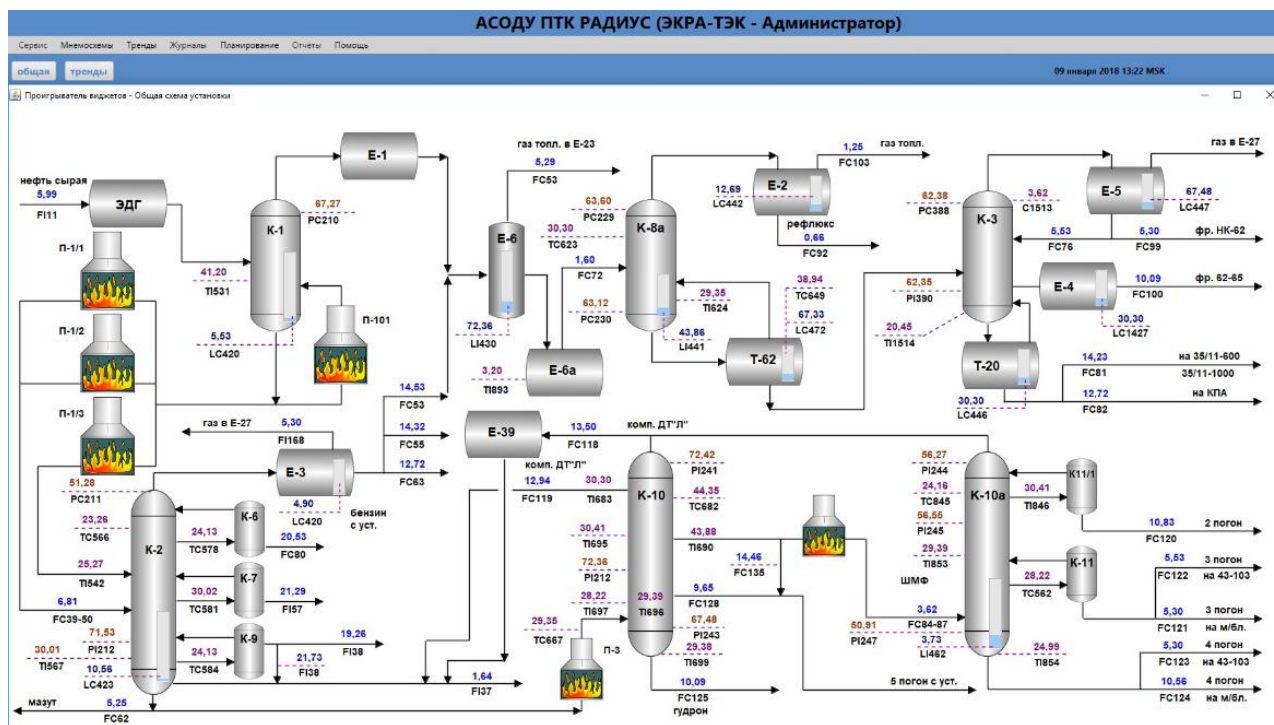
АСОДУ ПТК РАДИУС (ЭКРА-ТЭК - Администратор)

Сервис Мнемосхемы Тренды Журналы Планирование Отчёты Помощь

общая тренды

09 января 2018 13:22 MSK

Проигрыватель виджетов - Общая схема установки

нефть сырая
5,99
FI11
ЭДГ
П-1/1
П-1/2
П-1/3
К-1
67,27
PC210
41,20
TI531
5,53
LC420
П-101
Е-1
газ топл. в Е-23
5,29
FC53
Е-6
72,36
LI430
3,20
TI893
Е-6а
63,60
PC229
30,30
TC623
1,60
FC72
63,12
PC230
К-8а
29,35
TI624
43,86
LI441
Е-2
12,69
LC442
1,25
FC103
газ топл.
рефлюкс
0,66
FC92
38,94
TC649
67,33
LC472
Т-62
К-3
62,38
PC388
3,62
C1513
Е-5
67,48
LC447
газ в Е-27
5,53
FC76
5,30
FC99
фр. НК-62
62,35
PI390
Е-4
10,09
FC100
фр. 62-65
30,30
LC1427
20,45
TI1514
Т-20
14,23
FC81
на 35/11-600
35/11-1000
12,72
FC82
на КПА
30,30
LC446
газ в Е-27
5,30
FI168
14,53
FC53
14,32
FC55
12,72
FC63
Е-3
4,90
LC420
бензин с уст.
Е-39
13,50
FC118
комп. ДТ"Л"
комп. ДТ"Л"
12,94
FC119
30,30
TI683
72,42
PI241
44,35
TC682
К-10
30,41
TI695
43,88
TI690
72,36
PI212
28,22
TI697
29,39
TI696
9,65
FC128
67,48
PI243
29,38
TI699
14,46
FC135
29,35
TC667
П-3
10,09
FC125
гудрон
5 погон с уст.
56,27
PI244
24,16
TC845
56,55
PI245
29,39
TI853
К-10а
30,41
TI846
К11/1
10,83
FC120
2 погон
ШМФ
28,22
TC562
К-11
5,53
FC122
3 погон
на 43-103
5,30
FC121
3 погон
на м/бл.
3,62
FC84-87
50,91
PI247
3,73
LI462
24,99
TI854
5,30
FC123
4 погон
на 43-103
10,56
FC124
4 погон
на м/бл.
51,28
PC211
23,26
TC566
25,27
TI542
6,81
FC39-50
К-2
30,01
TI567
71,53
PI212
10,56
LC423
К-6
24,13
TC578
20,53
FC80
К-7
30,02
TC581
21,29
FI57
К-9
24,13
TC584
19,26
FI38
21,73
FI38
1,64
FI37
мазут
5,25
FC62